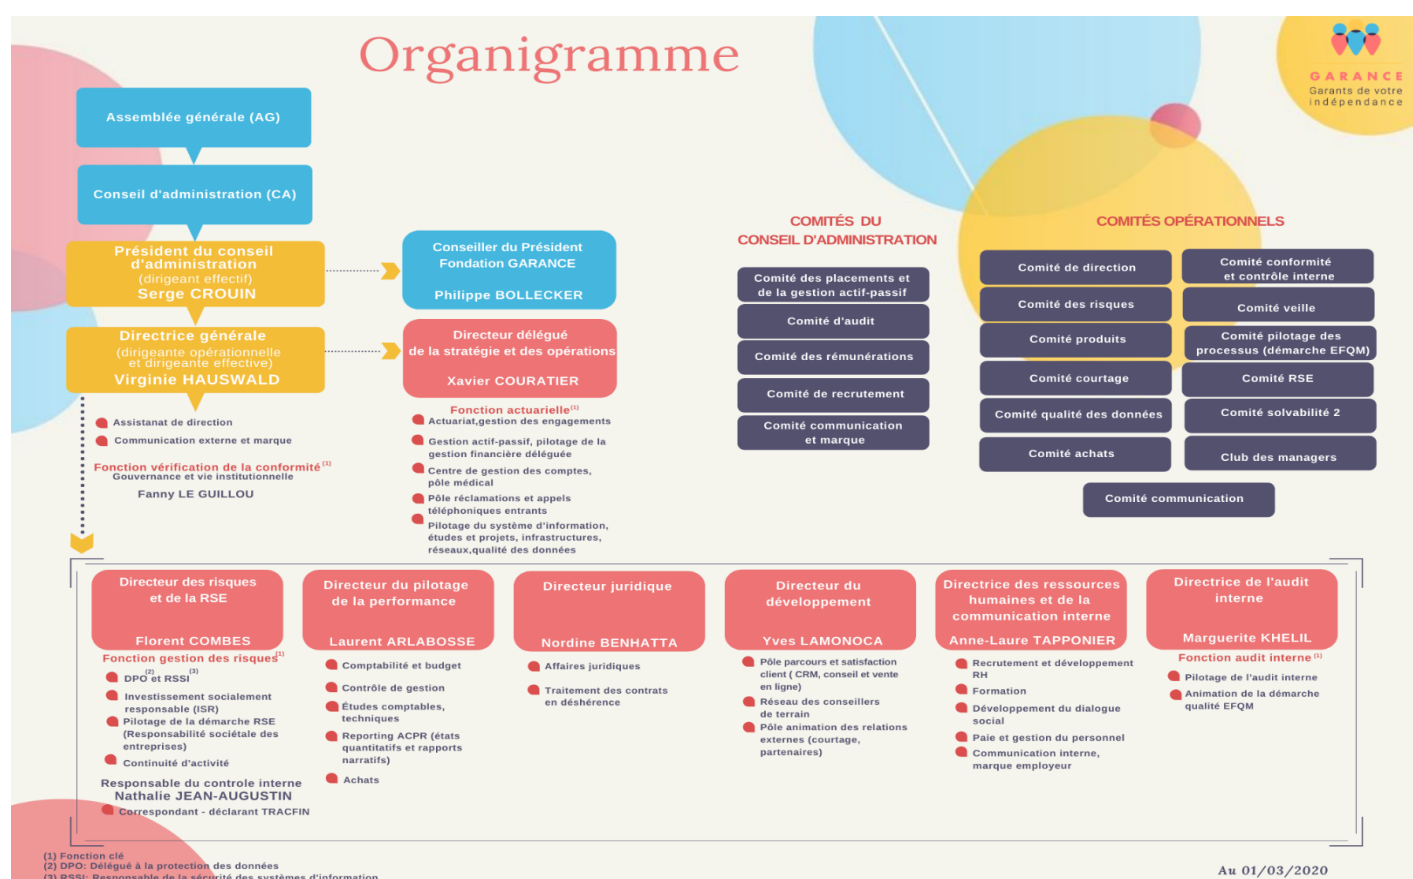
Organigramme

GARANCE
Garants de votre indépendance

Assemblée générale (AG)

Conseil d'administration (CA)

Président du conseil d'administration
(dirigeant effectif)
Serge CROUIN

Conseiller du Président Fondation GARANCE
Philippe BOLLECKER

Directrice générale
(dirigeante opérationnelle et dirigeante effective)
Virginie HAUSWALD

Directeur délégué de la stratégie et des opérations
Xavier COURATIER

Assistanat de direction
Communication externe et marque

Fonction vérification de la conformité $^{(1)}$
Gouvernance et vie institutionnelle
Fanny LE GUILLOU

Fonction actuarielle$^{(1)}$
Actuariat,gestion des engagements
Gestion actif-passif, pilotage de la gestion financière déléguée
Centre de gestion des comptes, pôle médical
Pôle réclamations et appels téléphoniques entrants
Pilotage du système d'information, études et projets, infrastructures, réseaux,qualité des données

COMITÉS DU CONSEIL D'ADMINISTRATION
Comité des placements et de la gestion actif-passif
Comité d'audit
Comité des rémunérations
Comité de recrutement
Comité communication et marque

COMITÉS OPÉRATIONNELS
Comité de direction
Comité conformité et contrôle interne
Comité des risques
Comité veille
Comité produits
Comité pilotage des processus (démarche EFQM)
Comité courtage
Comité RSE
Comité qualité des données
Comité solvabilité 2
Comité achats
Club des managers
Comité communication

Directeur des risques et de la RSE
Florent COMBES
Fonction gestion des risques$^{(1)}$
DPO$^{(2)}$ et RSSI$^{(3)}$
Investissement socialement responsable (ISR)
Pilotage de la démarche RSE (Responsabilité sociétale des entreprises)
Continuité d'activité
Responsable du controle interne
Nathalie JEAN-AUGUSTIN
Correspondant - déclarant TRACFIN

Directeur du pilotage de la performance
Laurent ARLABOSSE
Comptabilité et budget
Contrôle de gestion
Études comptables, techniques
Reporting ACPR (états quantitatifs et rapports narratifs)
Achats

Directeur juridique
Nordine BENHATTA
Affaires juridiques
Traitement des contrats en déshérence

Directeur du développement
Yves LAMONOCA
Pôle parcours et satisfaction client ( CRM, conseil et vente en ligne)
Réseau des conseillers de terrain
Pôle animation des relations externes (courtage, partenaires)

Directrice des ressources humaines et de la communication interne
Anne-Laure TAPPONIER
Recrutement et développement RH
Formation
Développement du dialogue social
Paie et gestion du personnel
Communication interne, marque employeur

Directrice de l'audit interne
Marguerite KHELIL
Fonction audit interne$^{(1)}$
Pilotage de l'audit interne
Animation de la démarche qualité EFQM

(1) Fonction clé
(2) DPO: Délégué à la protection des données
(3) RSSI: Responsable de la sécurité des systèmes d'information

Au 01/03/2020